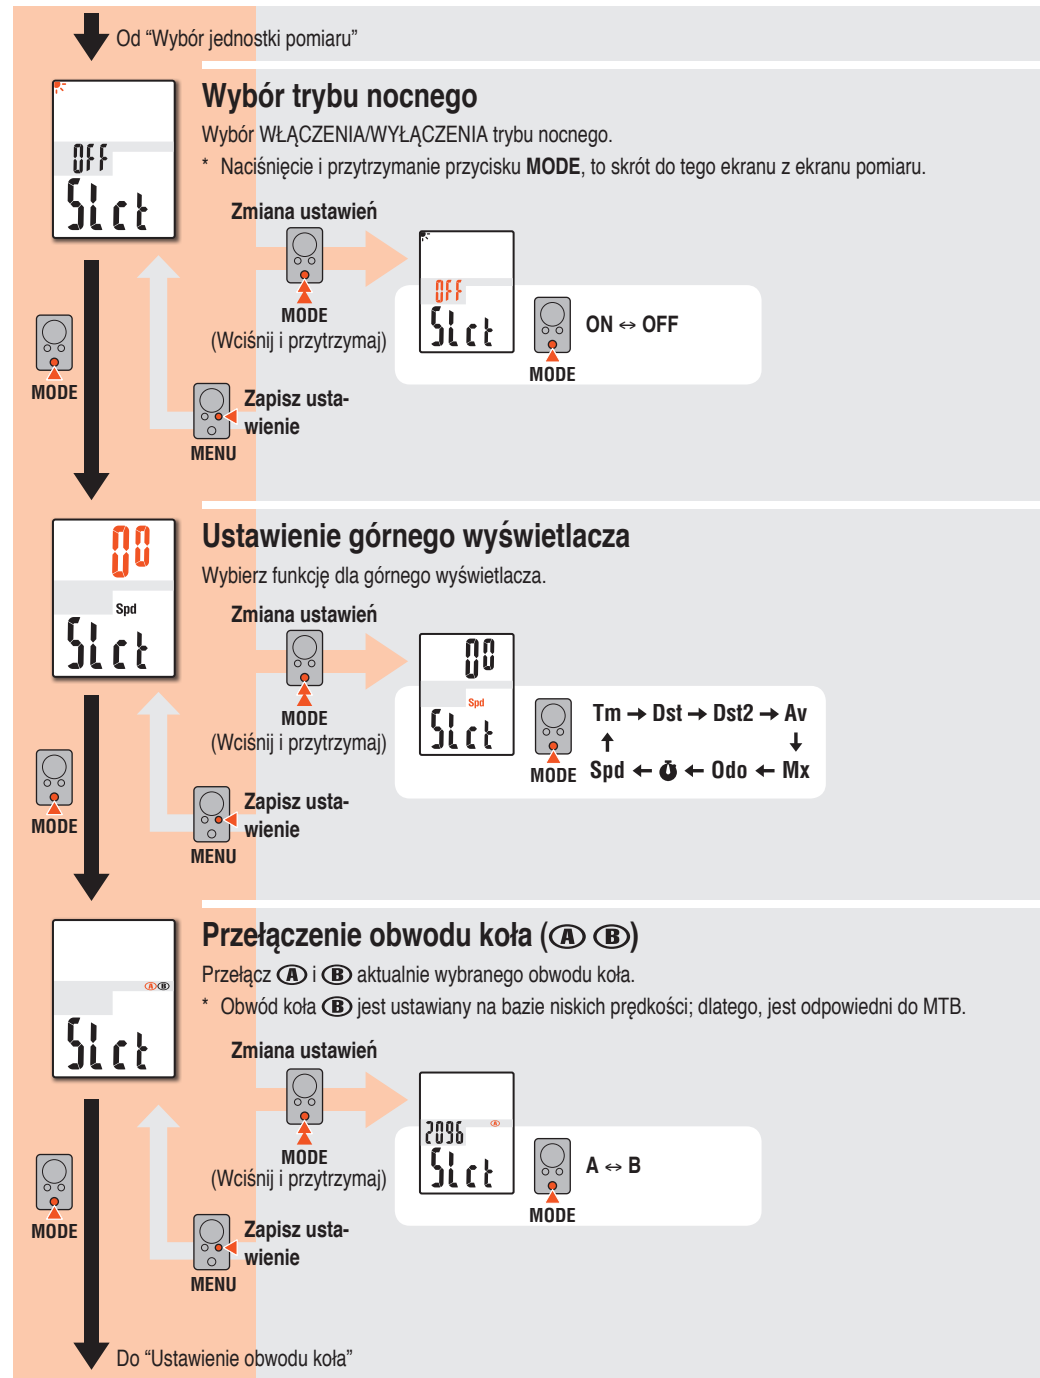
Od “Wybór jednostki pomiaru”

OFF
SLct

Wybór trybu nocnego

Wybór WŁĄCZENIA/WYŁĄCZENIA trybu nocnego.

* Naciśnięcie i przytrzymanie przycisku **MODE**, to skrót do tego ekranu z ekranu pomiaru.

Zmiana ustawień

MODE
(Wciśnij i przytrzymaj)

OFF
SLct

ON ⇔ OFF

MODE

MODE

Zapisz ustawienie

MENU

00
Spd
SLct

Ustawienie górnego wyświetlacza

Wybierz funkcję dla górnego wyświetlacza.

Zmiana ustawień

MODE
(Wciśnij i przytrzymaj)

00
Spd
SLct

Tm → Dst → Dst2 → Av
↑ ↓
MODE Spd ← ⏱ ← Odo ← Mx

MODE

Zapisz ustawienie

MENU

Ⓐ Ⓑ
SLct

Przełączenie obwodu koła (Ⓐ Ⓑ)

Przełącz Ⓐ i Ⓑ aktualnie wybranego obwodu koła.

* Obwód koła Ⓑ jest ustawiany na bazie niskich prędkości; dlatego, jest odpowiedni do MTB.

Zmiana ustawień

MODE
(Wciśnij i przytrzymaj)

2096 Ⓐ
SLct

A ⇔ B

MODE

MODE

Zapisz ustawienie

MENU

Do “Ustawienie obwodu koła”